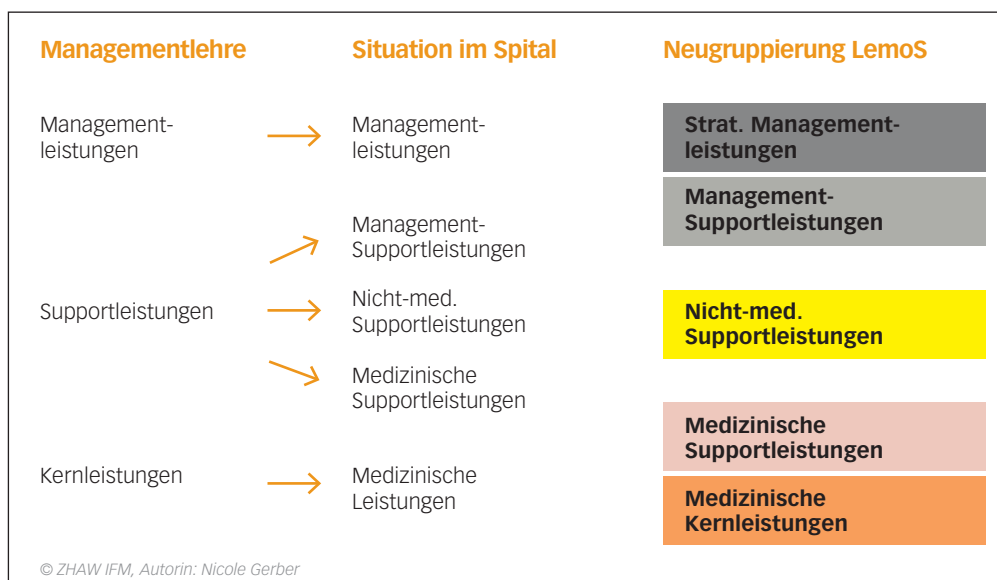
| Managementlehre | Situation im Spital | Neugruppierung LemoS |
|---|---|---|
| Managementleistungen | Managementleistungen | Strat. Managementleistungen |
| | | Management-Supportleistungen |
| | Management-Supportleistungen | |
| Supportleistungen | Nicht-med. Supportleistungen | Nicht-med. Supportleistungen |
| | Medizinische Supportleistungen | |
| | | Medizinische Supportleistungen |
| Kernleistungen | Medizinische Leistungen | Medizinische Kernleistungen |

© ZHAW IFM, Autorin: Nicole Gerber